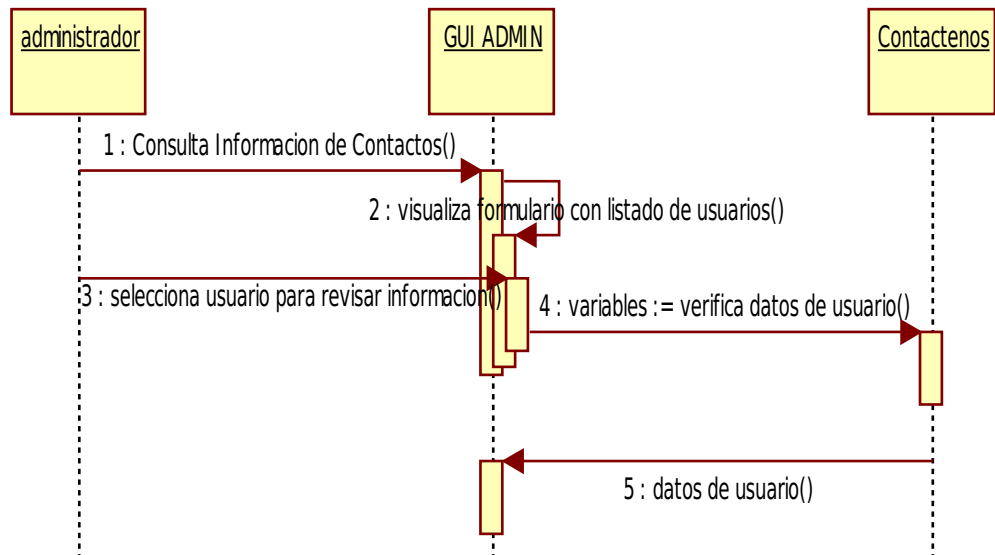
administrador

GUI ADMIN

Contactenos

1 : Consulta Informacion de Contactos()

2 : visualiza formulario con listado de usuarios()

3 : selecciona usuario para revisar informacion()

4 : variables := verifica datos de usuario()

5 : datos de usuario()